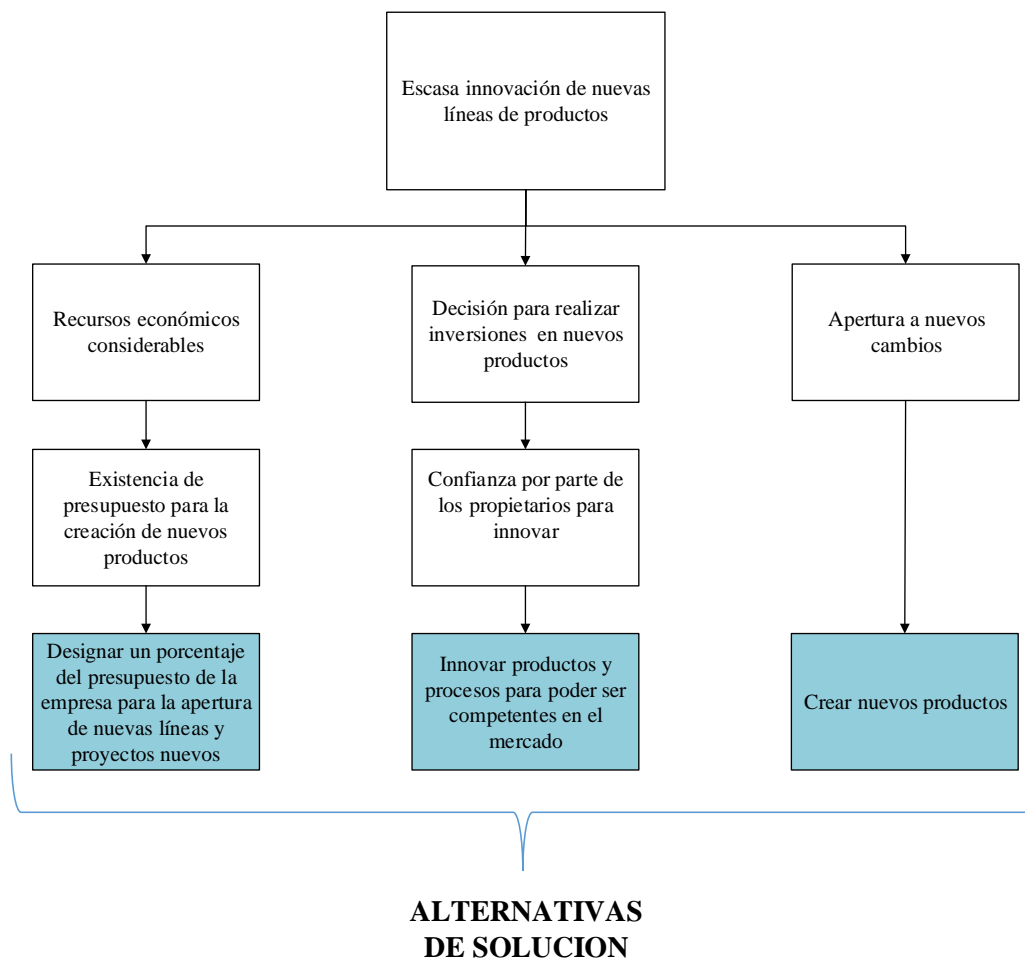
Escasa innovación de nuevas líneas de productos

Recursos económicos considerables

Decisión para realizar inversiones en nuevos productos

Apertura a nuevos cambios

Existencia de presupuesto para la creación de nuevos productos

Confianza por parte de los propietarios para innovar

Designar un porcentaje del presupuesto de la empresa para la apertura de nuevas líneas y proyectos nuevos

Innovar productos y procesos para poder ser competentes en el mercado

Crear nuevos productos

ALTERNATIVAS DE SOLUCION